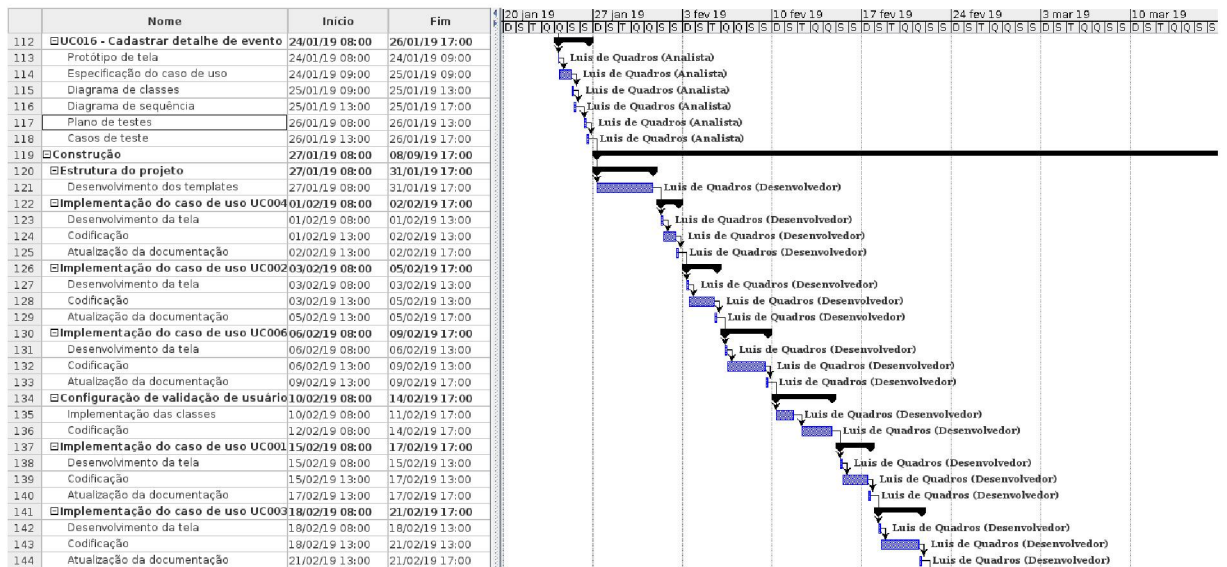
| | Nome | Início | Fim |
|---|---|---|---|
| 112 | ⊟UC016 - Cadastrar detalhe de evento | 24/01/19 08:00 | 26/01/19 17:00 |
| 113 | Protótipo de tela | 24/01/19 08:00 | 24/01/19 09:00 |
| 114 | Especificação do caso de uso | 24/01/19 09:00 | 25/01/19 09:00 |
| 115 | Diagrama de classes | 25/01/19 09:00 | 25/01/19 13:00 |
| 116 | Diagrama de sequência | 25/01/19 13:00 | 25/01/19 17:00 |
| 117 | Plano de testes | 26/01/19 08:00 | 26/01/19 13:00 |
| 118 | Casos de teste | 26/01/19 13:00 | 26/01/19 17:00 |
| 119 | ⊟Construção | 27/01/19 08:00 | 08/09/19 17:00 |
| 120 | ⊟Estrutura do projeto | 27/01/19 08:00 | 31/01/19 17:00 |
| 121 | Desenvolvimento dos templates | 27/01/19 08:00 | 31/01/19 17:00 |
| 122 | ⊟Implementação do caso de uso UC004 | 01/02/19 08:00 | 02/02/19 17:00 |
| 123 | Desenvolvimento da tela | 01/02/19 08:00 | 01/02/19 13:00 |
| 124 | Codificação | 01/02/19 13:00 | 02/02/19 13:00 |
| 125 | Atualização da documentação | 02/02/19 13:00 | 02/02/19 17:00 |
| 126 | ⊟Implementação do caso de uso UC002 | 03/02/19 08:00 | 05/02/19 17:00 |
| 127 | Desenvolvimento da tela | 03/02/19 08:00 | 03/02/19 13:00 |
| 128 | Codificação | 03/02/19 13:00 | 05/02/19 13:00 |
| 129 | Atualização da documentação | 05/02/19 13:00 | 05/02/19 17:00 |
| 130 | ⊟Implementação do caso de uso UC006 | 06/02/19 08:00 | 09/02/19 17:00 |
| 131 | Desenvolvimento da tela | 06/02/19 08:00 | 06/02/19 13:00 |
| 132 | Codificação | 06/02/19 13:00 | 09/02/19 13:00 |
| 133 | Atualização da documentação | 09/02/19 13:00 | 09/02/19 17:00 |
| 134 | ⊟Configuração de validação de usuário | 10/02/19 08:00 | 14/02/19 17:00 |
| 135 | Implementação das classes | 10/02/19 08:00 | 11/02/19 17:00 |
| 136 | Codificação | 12/02/19 08:00 | 14/02/19 17:00 |
| 137 | ⊟Implementação do caso de uso UC001 | 15/02/19 08:00 | 17/02/19 17:00 |
| 138 | Desenvolvimento da tela | 15/02/19 08:00 | 15/02/19 13:00 |
| 139 | Codificação | 15/02/19 13:00 | 17/02/19 13:00 |
| 140 | Atualização da documentação | 17/02/19 13:00 | 17/02/19 17:00 |
| 141 | ⊟Implementação do caso de uso UC003 | 18/02/19 08:00 | 21/02/19 17:00 |
| 142 | Desenvolvimento da tela | 18/02/19 08:00 | 18/02/19 13:00 |
| 143 | Codificação | 18/02/19 13:00 | 21/02/19 13:00 |
| 144 | Atualização da documentação | 21/02/19 13:00 | 21/02/19 17:00 |

20 jan 19 | 27 jan 19 | 3 fev 19 | 10 fev 19 | 17 fev 19 | 24 fev 19 | 3 mar 19 | 10 mar 19
D S T Q Q S S D S T Q Q S S D S T Q Q S S D S T Q Q S S D S T Q Q S S D S T Q Q S S D S T Q Q S S D S T Q Q S S

Luis de Quadros (Analista)
Luis de Quadros (Analista)
Luis de Quadros (Analista)
Luis de Quadros (Analista)
Luis de Quadros (Analista)
Luis de Quadros (Analista)
Luis de Quadros (Desenvolvedor)
Luis de Quadros (Desenvolvedor)
Luis de Quadros (Desenvolvedor)
Luis de Quadros (Desenvolvedor)
Luis de Quadros (Desenvolvedor)
Luis de Quadros (Desenvolvedor)
Luis de Quadros (Desenvolvedor)
Luis de Quadros (Desenvolvedor)
Luis de Quadros (Desenvolvedor)
Luis de Quadros (Desenvolvedor)
Luis de Quadros (Desenvolvedor)
Luis de Quadros (Desenvolvedor)
Luis de Quadros (Desenvolvedor)
Luis de Quadros (Desenvolvedor)
Luis de Quadros (Desenvolvedor)
Luis de Quadros (Desenvolvedor)
Luis de Quadros (Desenvolvedor)
Luis de Quadros (Desenvolvedor)